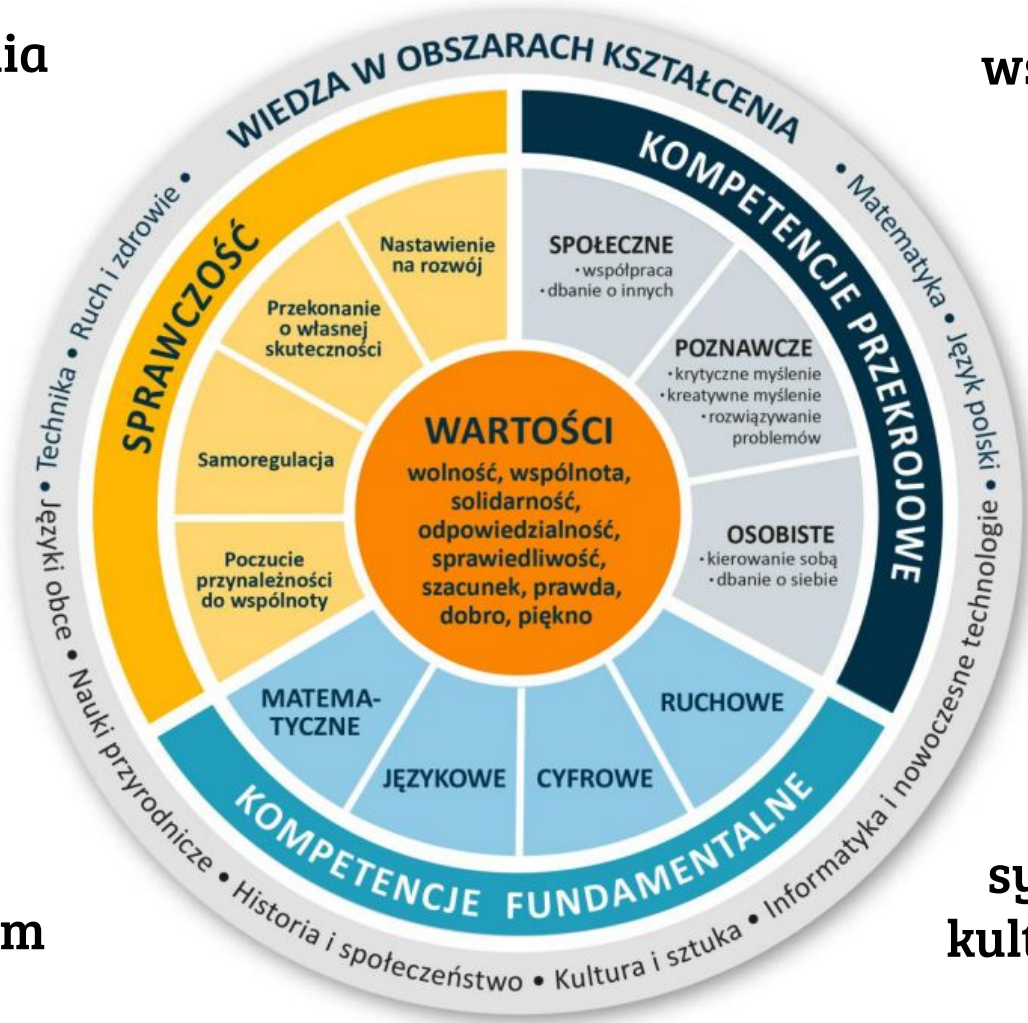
ia

ws

m

sy
kult

WIEDZA W OBSZARACH KSZTAŁCENIA

• Matematyka • Język polski • Informatyka i nowoczesne technologie • Kultura i sztuka • Historia i społeczeństwo • Nauki przyrodnicze • Języki obce • Technika • Ruch i zdrowie •

SPRAWCZOŚĆ

Nastawienie na rozwój

Przekonanie o własnej skuteczności

Samoregulacja

Poczucie przynależności do wspólnoty

KOMPETENCJE PRZEKROJOWE

SPOŁECZNE
• współpraca
• dbanie o innych

POZNAWCZE
• krytyczne myślenie
• kreatywne myślenie
• rozwiązywanie problemów

OSOBISTE
• kierowanie sobą
• dbanie o siebie

WARTOŚCI
wolność, wspólnota, solidarność, odpowiedzialność, sprawiedliwość, szacunek, prawda, dobro, piękno

MATEMATYCZNE

JĘZYKOWE

CYFROWE

RUCHOWE

KOMPETENCJE FUNDAMENTALNE